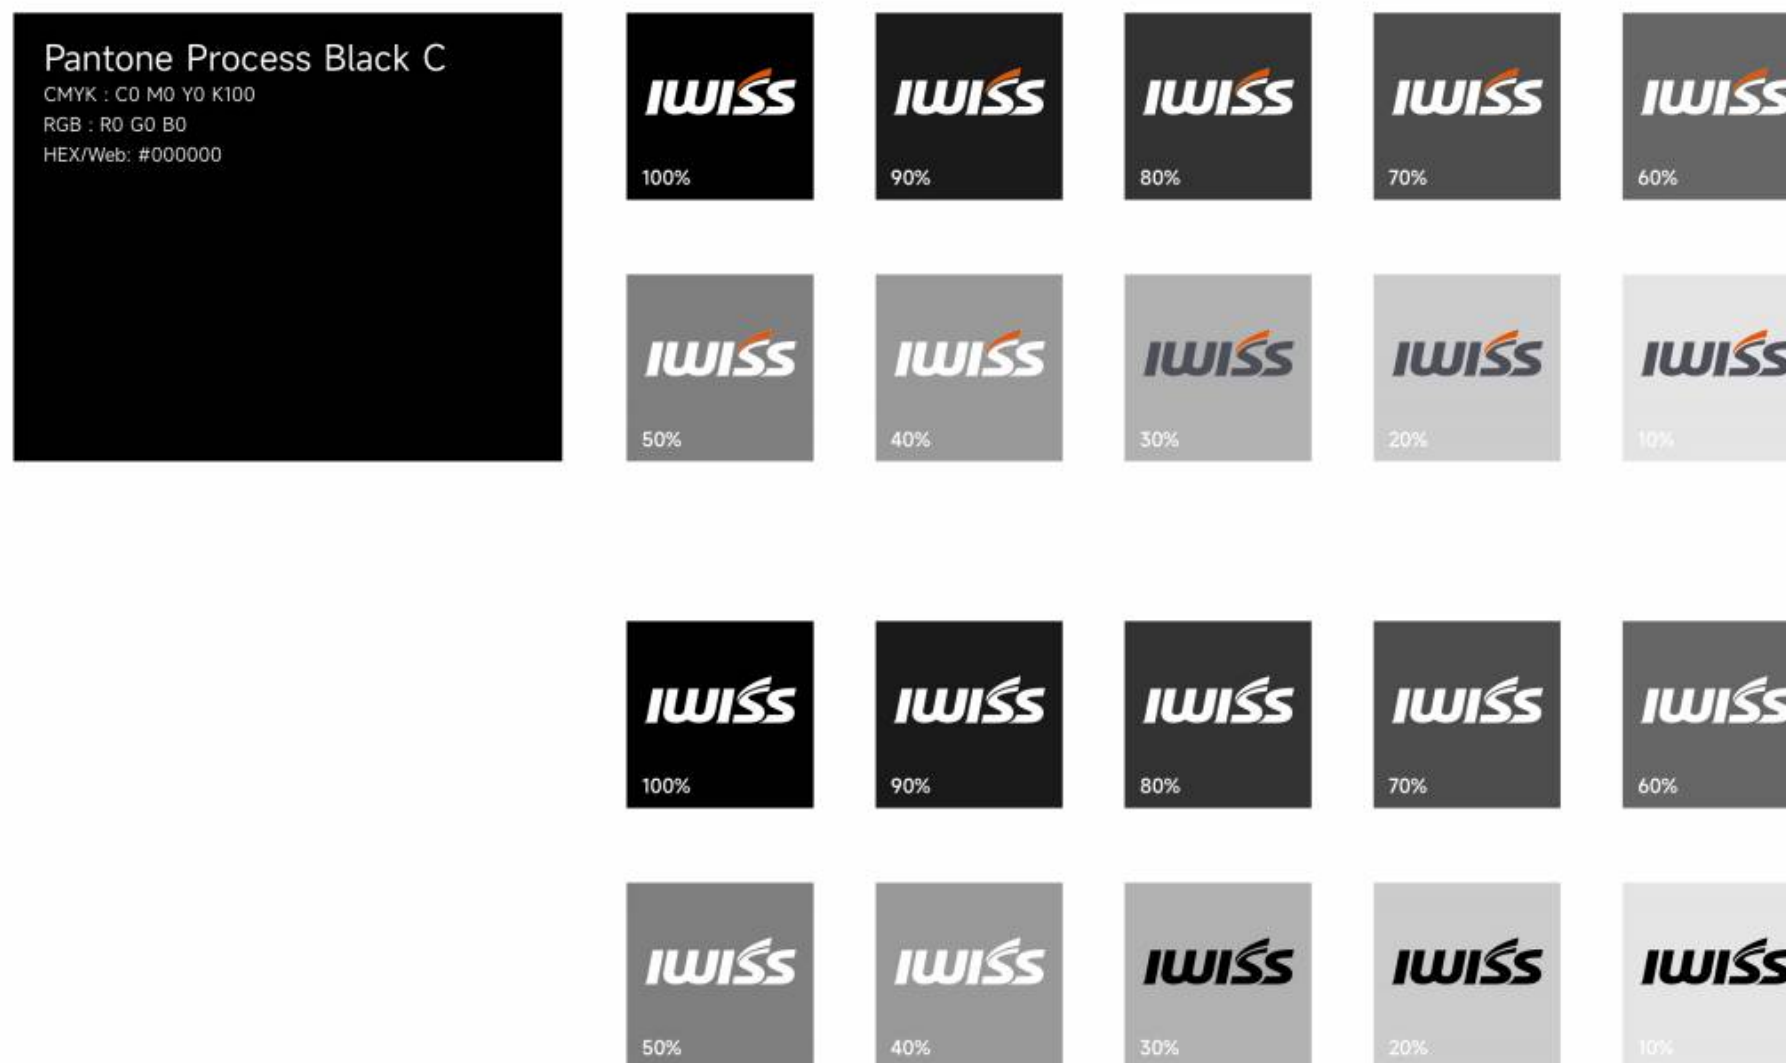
Pantone Process Black C
CMYK : C0 M0 Y0 K100
RGB : R0 G0 B0
HEX/Web: #000000

IWISS
100%

IWISS
90%

IWISS
80%

IWISS
70%

IWISS
60%

IWISS
50%

IWISS
40%

IWISS
30%

IWISS
20%

IWISS
10%

IWISS
100%

IWISS
90%

IWISS
80%

IWISS
70%

IWISS
60%

IWISS
50%

IWISS
40%

IWISS
30%

IWISS
20%

IWISS
10%